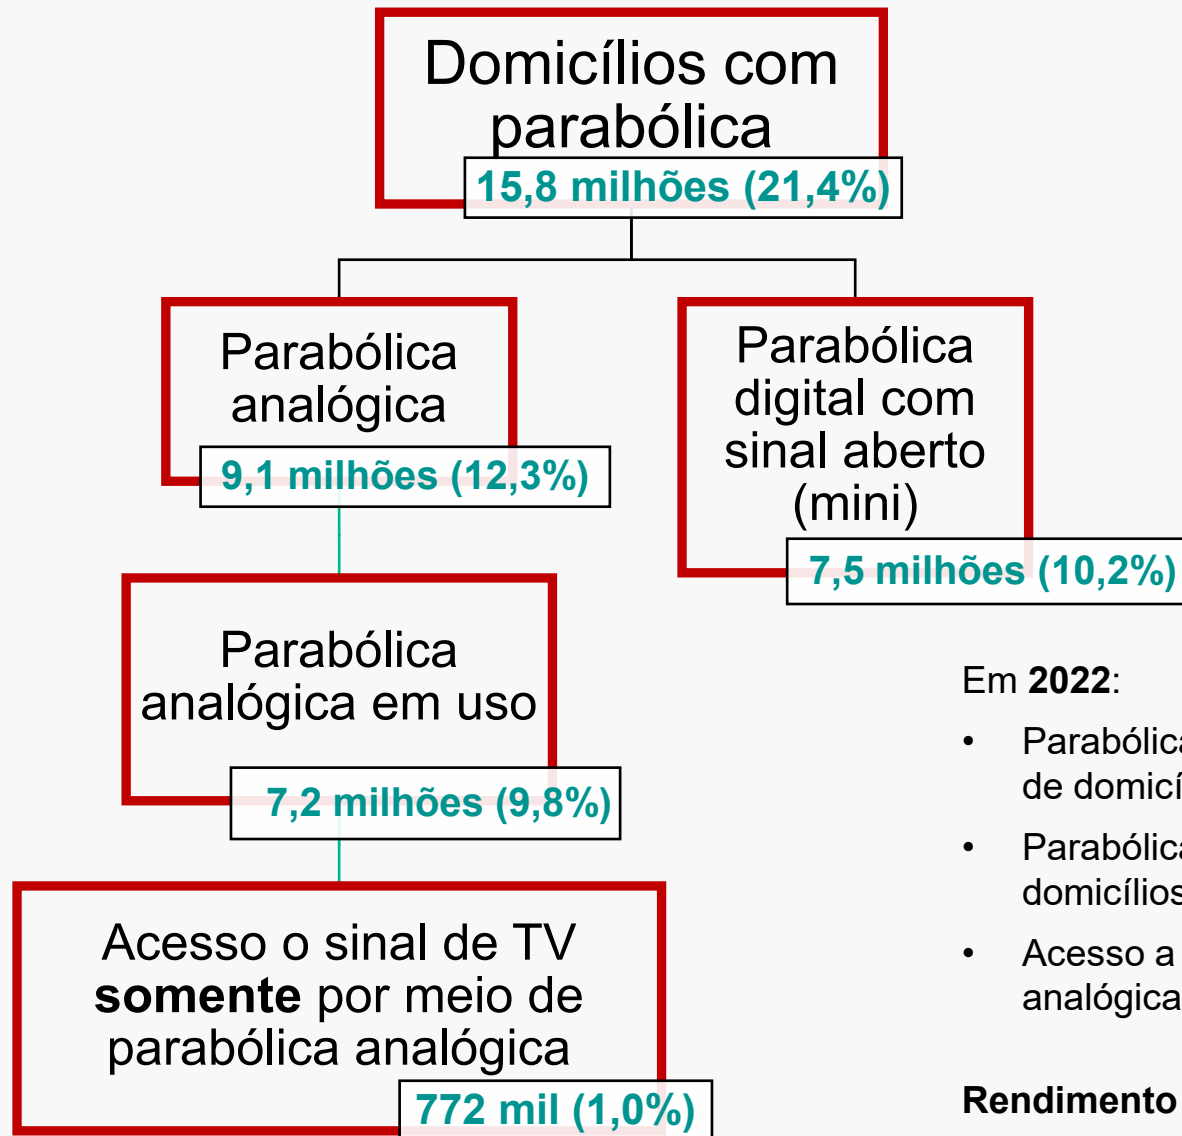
Domicílios com parabólica

15,8 milhões (21,4%)

Parabólica analógica

9,1 milhões (12,3%)

Parabólica digital com sinal aberto (mini)

7,5 milhões (10,2%)

Parabólica analógica em uso

7,2 milhões (9,8%)

Acesso o sinal de TV **somente** por meio de parabólica analógica

772 mil (1,0%)

Em **2022**:

• Parabólica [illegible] de domicí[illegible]

• Parabólica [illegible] domicílios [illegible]

• Acesso a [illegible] analógica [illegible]

**Rendimento** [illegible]